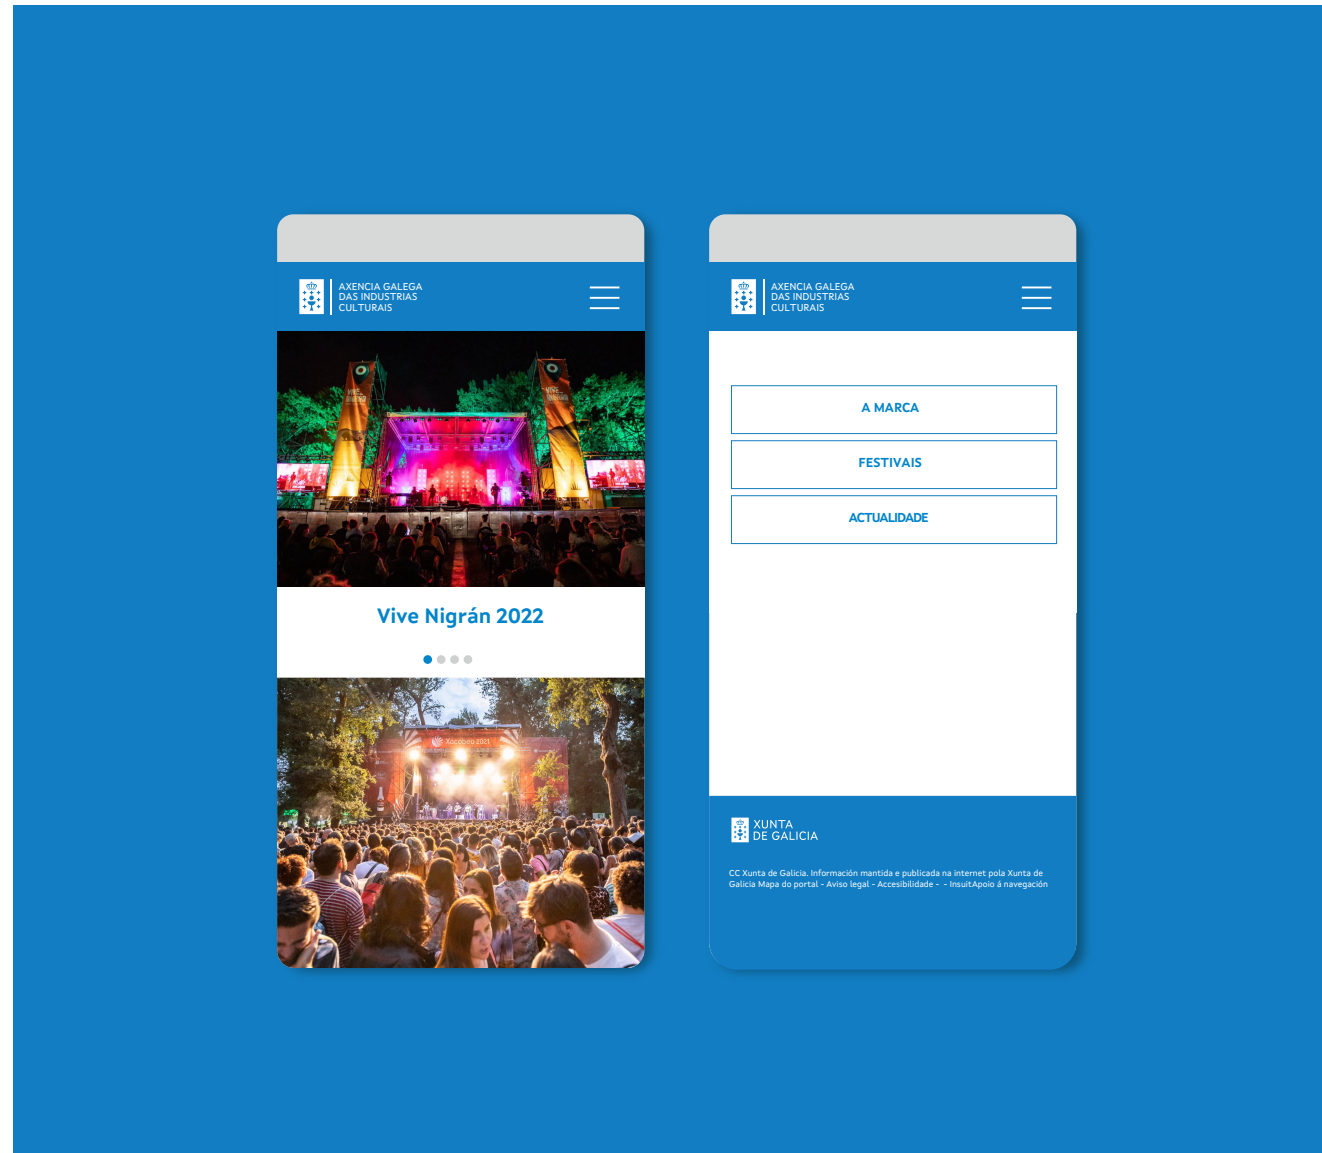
AXENCIA GALEGA
DAS INDUSTRIAS
CULTURAIS

Vive Nigrán 2022

Xacobeo 2021

AXENCIA GALEGA
DAS INDUSTRIAS
CULTURAIS

A MARCA

FESTIVAIS

ACTUALIDADE

XUNTA
DE GALICIA

CC Xunta de Galicia. Información mantida e publicada na internet pola Xunta de Galicia Mapa do portal - Aviso legal - Accesibilidade - - InsuitApoio á navegación